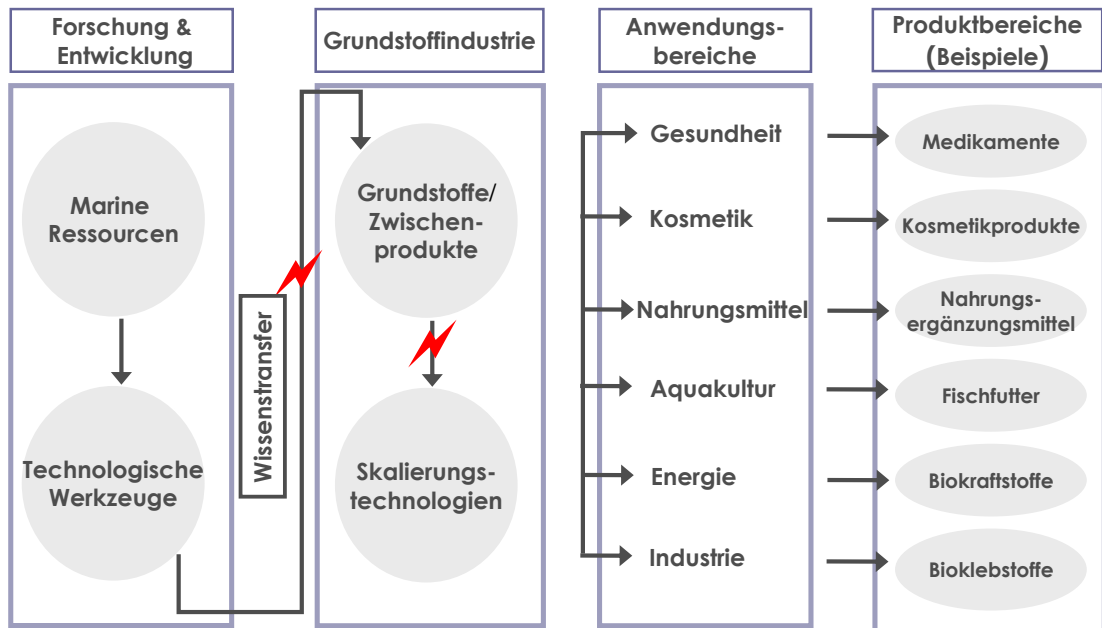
Forschung & Entwicklung

Grundstoffindustrie

Anwendungsbereiche

Produktbereiche (Beispiele)

Marine Ressourcen

Technologische Werkzeuge

Wissenstransfer

Grundstoffe/ Zwischenprodukte

Skalierungstechnologien

Gesundheit

Kosmetik

Nahrungsmittel

Aquakultur

Energie

Industrie

Medikamente

Kosmetikprodukte

Nahrungsergänzungsmittel

Fischfutter

Biokraftstoffe

Bioklebstoffe